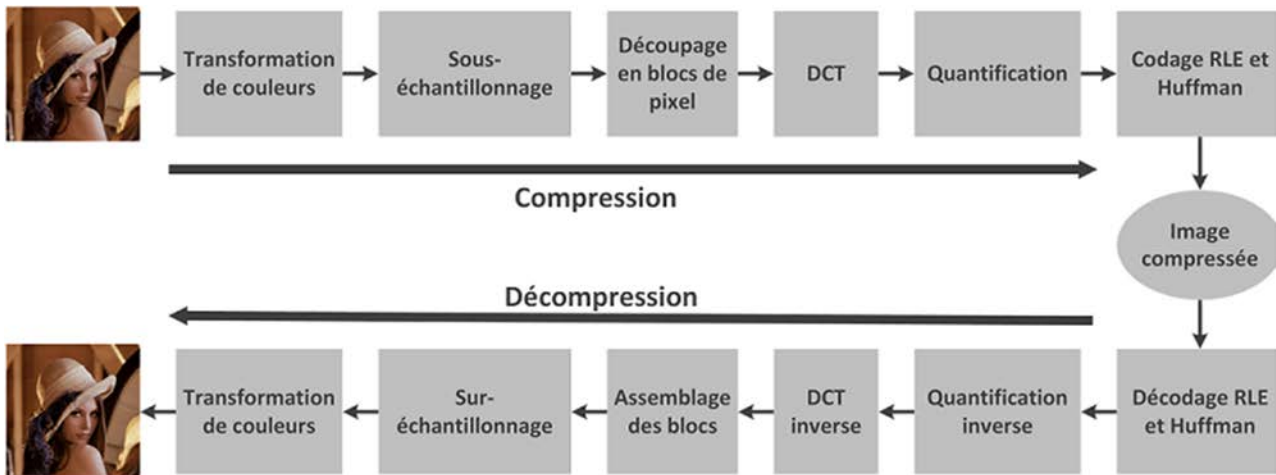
Transformation de couleurs

Sous-échantillonnage

Découpage en blocs de pixel

DCT

Quantification

Codage RLE et Huffman

Compression

Image compressée

Décompression

Décodage RLE et Huffman

Quantification inverse

DCT inverse

Assemblage des blocs

Sur-échantillonnage

Transformation de couleurs